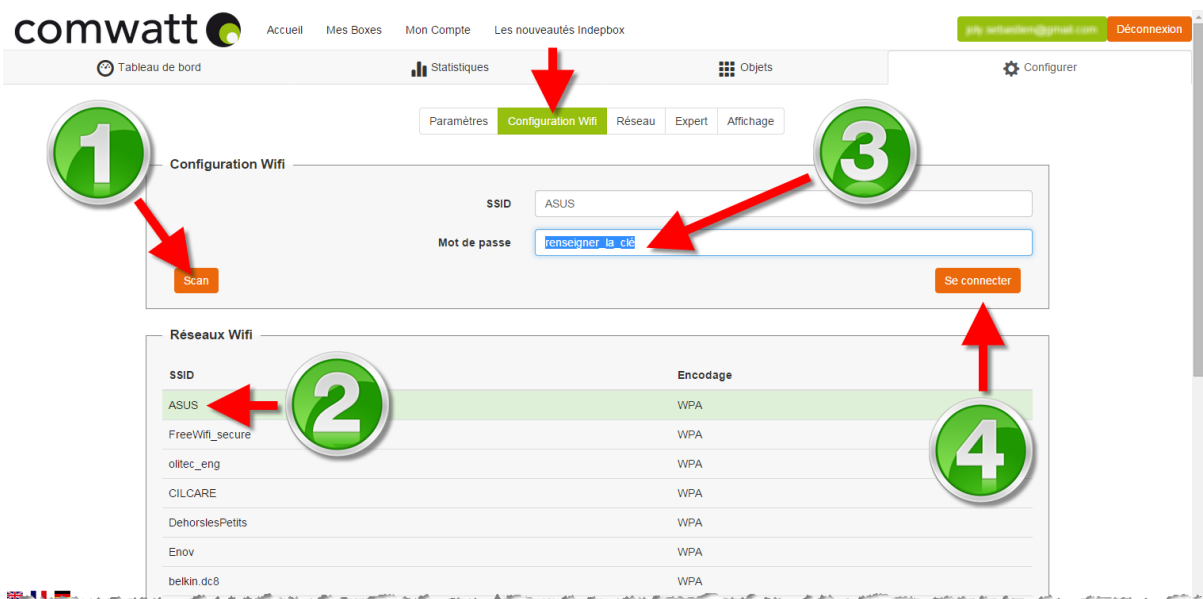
comwatt

Accueil Mes Boxes Mon Compte Les nouveautés Indepbox

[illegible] Déconnexion

Tableau de bord Statistiques Objets Configurer

Paramètres Configuration Wifi Réseau Expert Affichage

1

Configuration Wifi

3

SSID ASUS

Mot de passe renseigner_la_clé

Scan

Se connecter

Réseaux Wifi

| SSID | Encodage |
|---|---|
| ASUS | WPA |
| FreeWifi_secure | WPA |
| olitec_eng | WPA |
| CILCARE | WPA |
| DehorslesPetits | WPA |
| Enov | WPA |
| belkin.dc8 | WPA |

2

4